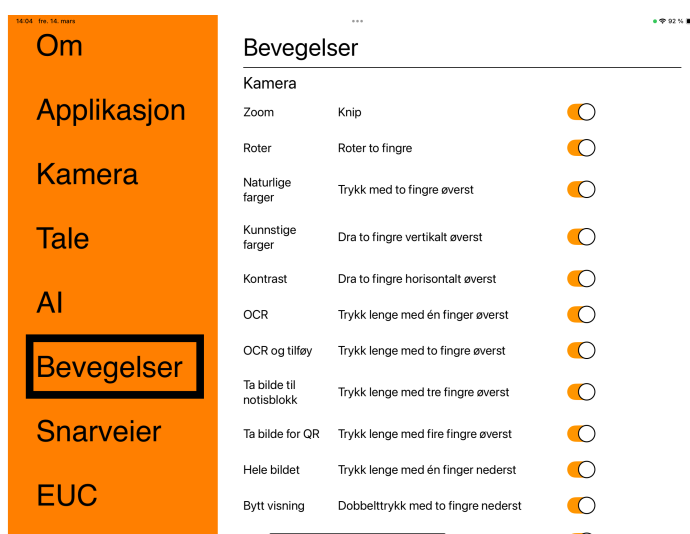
14:04 fre. 14. mars

92 %

Om

Applikasjon

Kamera

Tale

AI

Bevegelser

Snarveier

EUC

Bevegelser

Kamera

| | |
|---|---|
| Zoom | Knip |
| Roter | Roter to fingre |
| Naturlige farger | Trykk med to fingre øverst |
| Kunnstige farger | Dra to fingre vertikalt øverst |
| Kontrast | Dra to fingre horisontalt øverst |
| OCR | Trykk lenge med én finger øverst |
| OCR og tilføy | Trykk lenge med to fingre øverst |
| Ta bilde til notisblokk | Trykk lenge med tre fingre øverst |
| Ta bilde for QR | Trykk lenge med fire fingre øverst |
| Hele bildet | Trykk lenge med én finger nederst |
| Bytt visning | Dobbelttrykk med to fingre nederst |